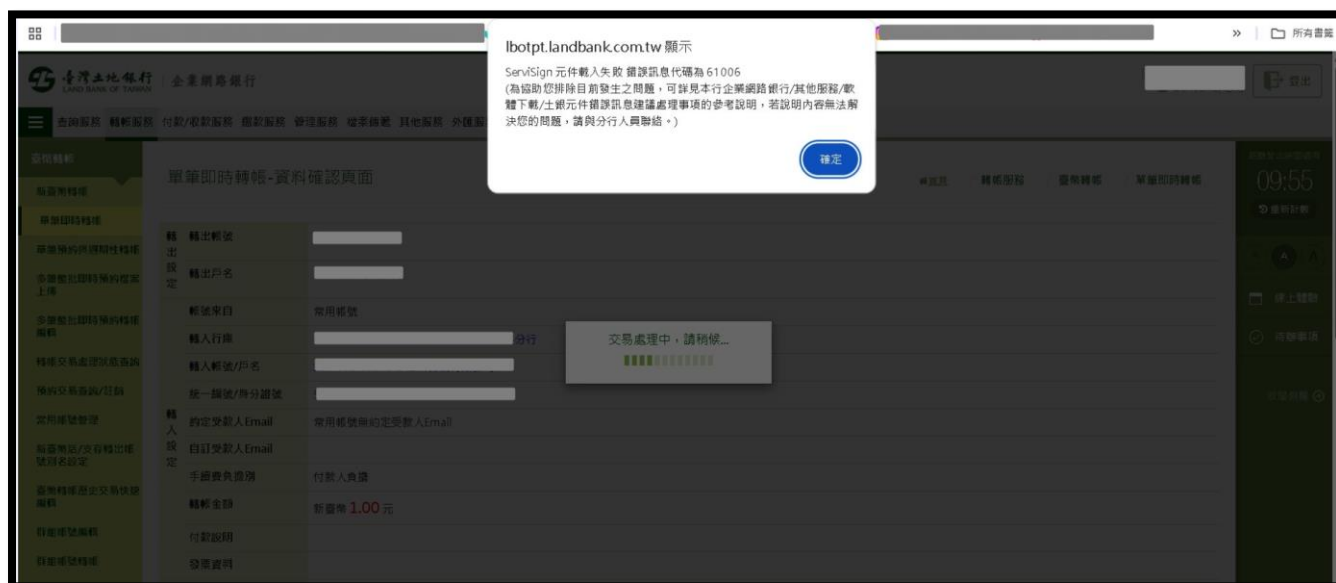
» 所有書籤

lbotpt.landbank.com.tw 顯示
ServiSign 元件載入失敗 錯誤訊息代碼為 61006
(為協助您排除目前發生之問題，可詳見本行企業網路銀行/其他服務/軟體下載/土銀元件錯誤訊息建議處理事項的參考說明，若說明內容無法解決您的問題，請與分行人員聯絡。)
確定

臺灣土地銀行 LAND BANK OF TAIWAN 企業網路銀行

登出

查詢服務 轉帳服務 付款/收款服務 繳款服務 管理服務 證券服務 其他服務 外匯服務

查詢轉帳
新臺幣轉帳
單筆即時轉帳
單筆預約與週期性轉帳
多筆整批即時預約檔案上傳
多筆整批即時預約轉帳編輯
轉帳交易處理狀態查詢
預約交易查詢/註銷
常用帳號管理
新臺幣託/交易轉出帳號別名設定
臺幣轉帳歷史交易狀態查詢
自定帳號轉帳
自定帳號轉帳

單筆即時轉帳-資料確認頁面

首頁 轉帳服務 臺幣轉帳 單筆即時轉帳

09:55
重新計時

線上諮詢
活動專區

轉出設定
轉出帳號
轉出戶名
帳號來自 常用帳號
轉入行庫 分行
轉入帳號/戶名
統一編號/身分證號
轉入設定
約定受款人Email 常用帳號無約定受款人Email
自訂受款人Email
手續費負擔別 付款人負擔
轉帳金額 新臺幣 1.00 元
付款說明
發票資料

交易處理中，請稍候...